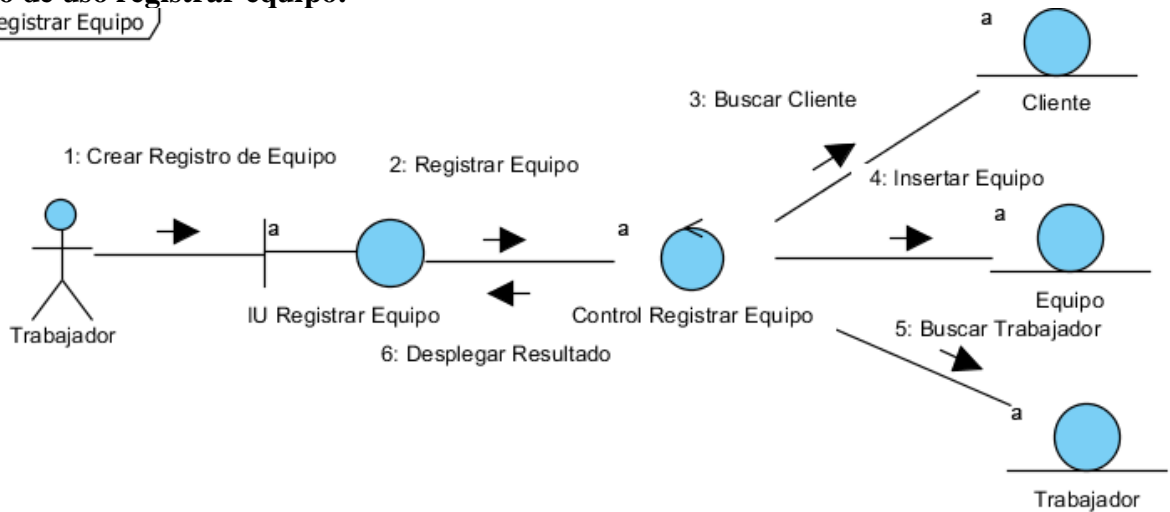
o de uso registrar equipo.
egistrar Equipo

a
Cliente
3: Buscar Cliente
1: Crear Registro de Equipo
2: Registrar Equipo
4: Insertar Equipo
a
a
a
Equipo
Trabajador
IU Registrar Equipo
Control Registrar Equipo
5: Buscar Trabajador
6: Desplegar Resultado
a
Trabajador